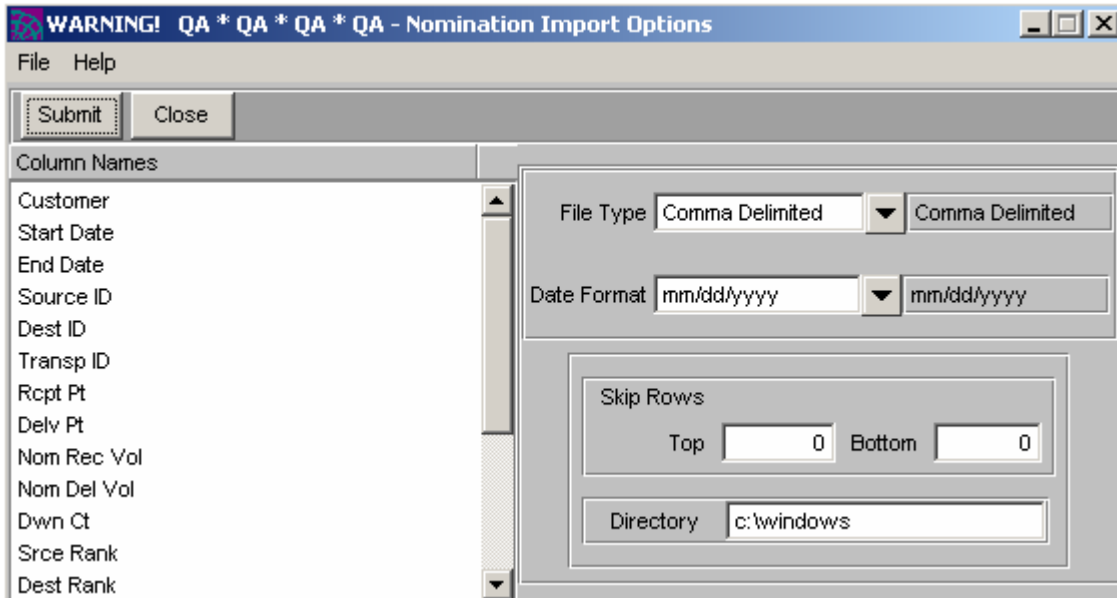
WARNING! QA * QA * QA * QA - Nomination Import Options

File Help

Submit Close

Column Names

Customer
Start Date
End Date
Source ID
Dest ID
Transp ID
Rcpt Pt
Delv Pt
Nom Rec Vol
Nom Del Vol
Dwn Ct
Srce Rank
Dest Rank

File Type Comma Delimited Comma Delimited

Date Format mm/dd/yyyy mm/dd/yyyy

Skip Rows

Top 0 Bottom 0

Directory c:\windows